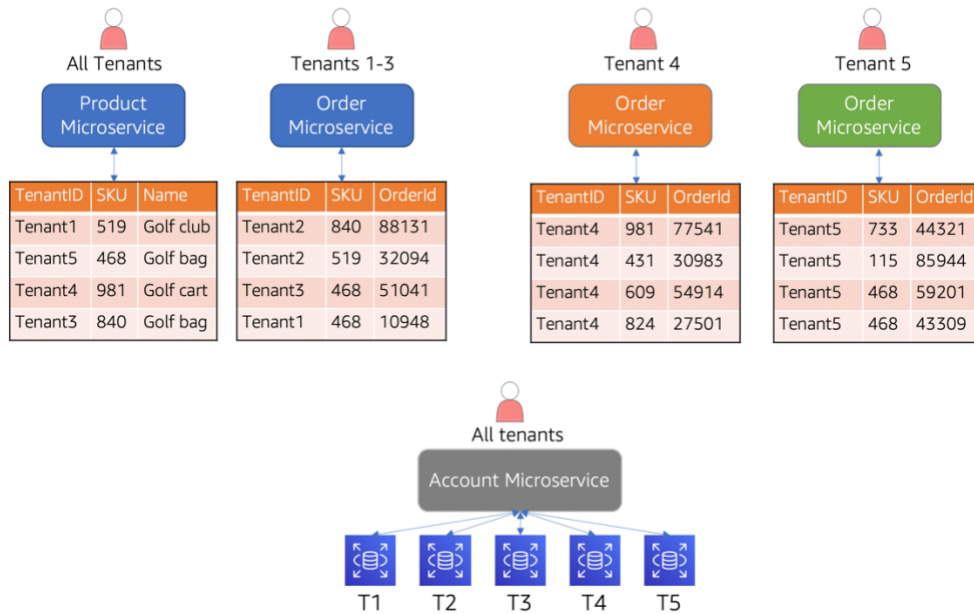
All Tenants

Product Microservice

| TenantID | SKU | Name |
|---|---|---|
| Tenant1 | 519 | Golf club |
| Tenant5 | 468 | Golf bag |
| Tenant4 | 981 | Golf cart |
| Tenant3 | 840 | Golf bag |

Tenants 1-3

Order Microservice

| TenantID | SKU | OrderId |
|---|---|---|
| Tenant2 | 840 | 88131 |
| Tenant2 | 519 | 32094 |
| Tenant3 | 468 | 51041 |
| Tenant1 | 468 | 10948 |

Tenant 4

Order Microservice

| TenantID | SKU | OrderId |
|---|---|---|
| Tenant4 | 981 | 77541 |
| Tenant4 | 431 | 30983 |
| Tenant4 | 609 | 54914 |
| Tenant4 | 824 | 27501 |

Tenant 5

Order Microservice

| TenantID | SKU | OrderId |
|---|---|---|
| Tenant5 | 733 | 44321 |
| Tenant5 | 115 | 85944 |
| Tenant5 | 468 | 59201 |
| Tenant5 | 468 | 43309 |

All tenants

Account Microservice

T1 T2 T3 T4 T5